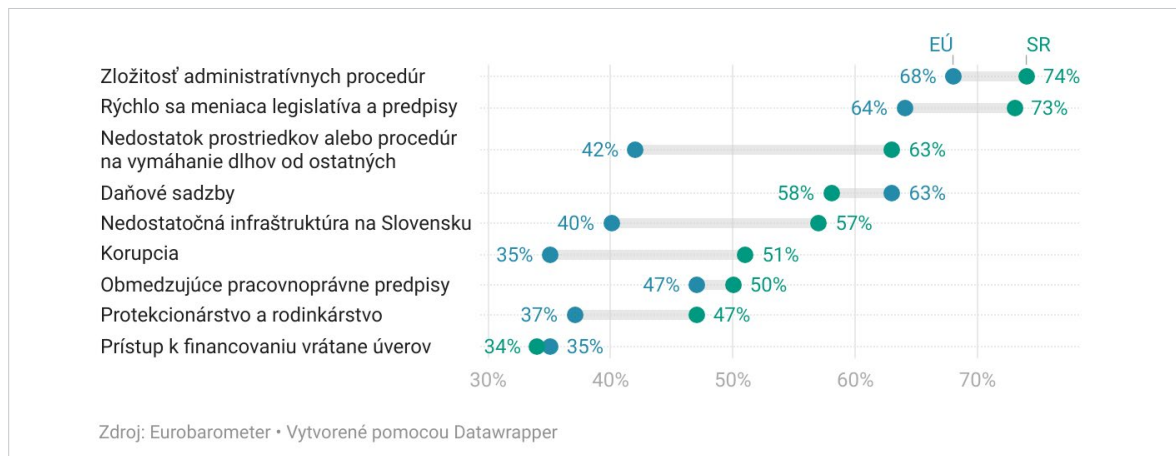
EÚ SR

Zložitosť administratívnych procedúr 68% 74%

Rýchlo sa meniaca legislatíva a predpisy 64% 73%

Nedostatok prostriedkov alebo procedúr na vymáhanie dlhov od ostatných 42% 63%

Daňové sadzby 58% 63%

Nedostatočná infraštruktúra na Slovensku 40% 57%

Korupcia 35% 51%

Obmedzujúce pracovnoprávne predpisy 47% 50%

Protekcionárstvo a rodinkárstvo 37% 47%

Prístup k financovaniu vrátane úverov 34% 35%

30% 40% 50% 60% 70%

Zdroj: Eurobarometer • Vytvorené pomocou Datawrapper